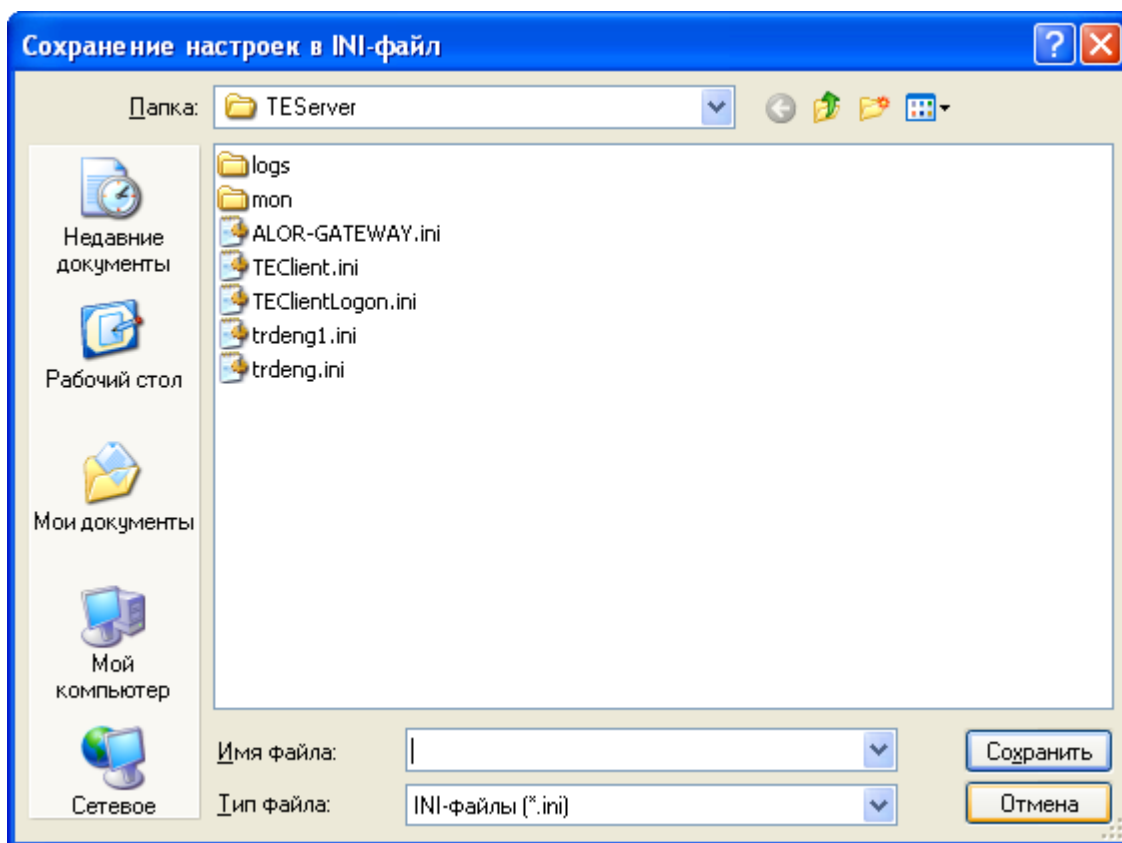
Сохранение настроек в INI-файл

Папка: TEServer

Недавние документы

Рабочий стол

Мои документы

Мой компьютер

Сетевое

logs
mon
ALOR-GATEWAY.ini
TEClient.ini
TEClientLogon.ini
trdeng1.ini
trdeng.ini

Имя файла:

Тип файла: INI-файлы (*.ini)

Сохранить

Отмена